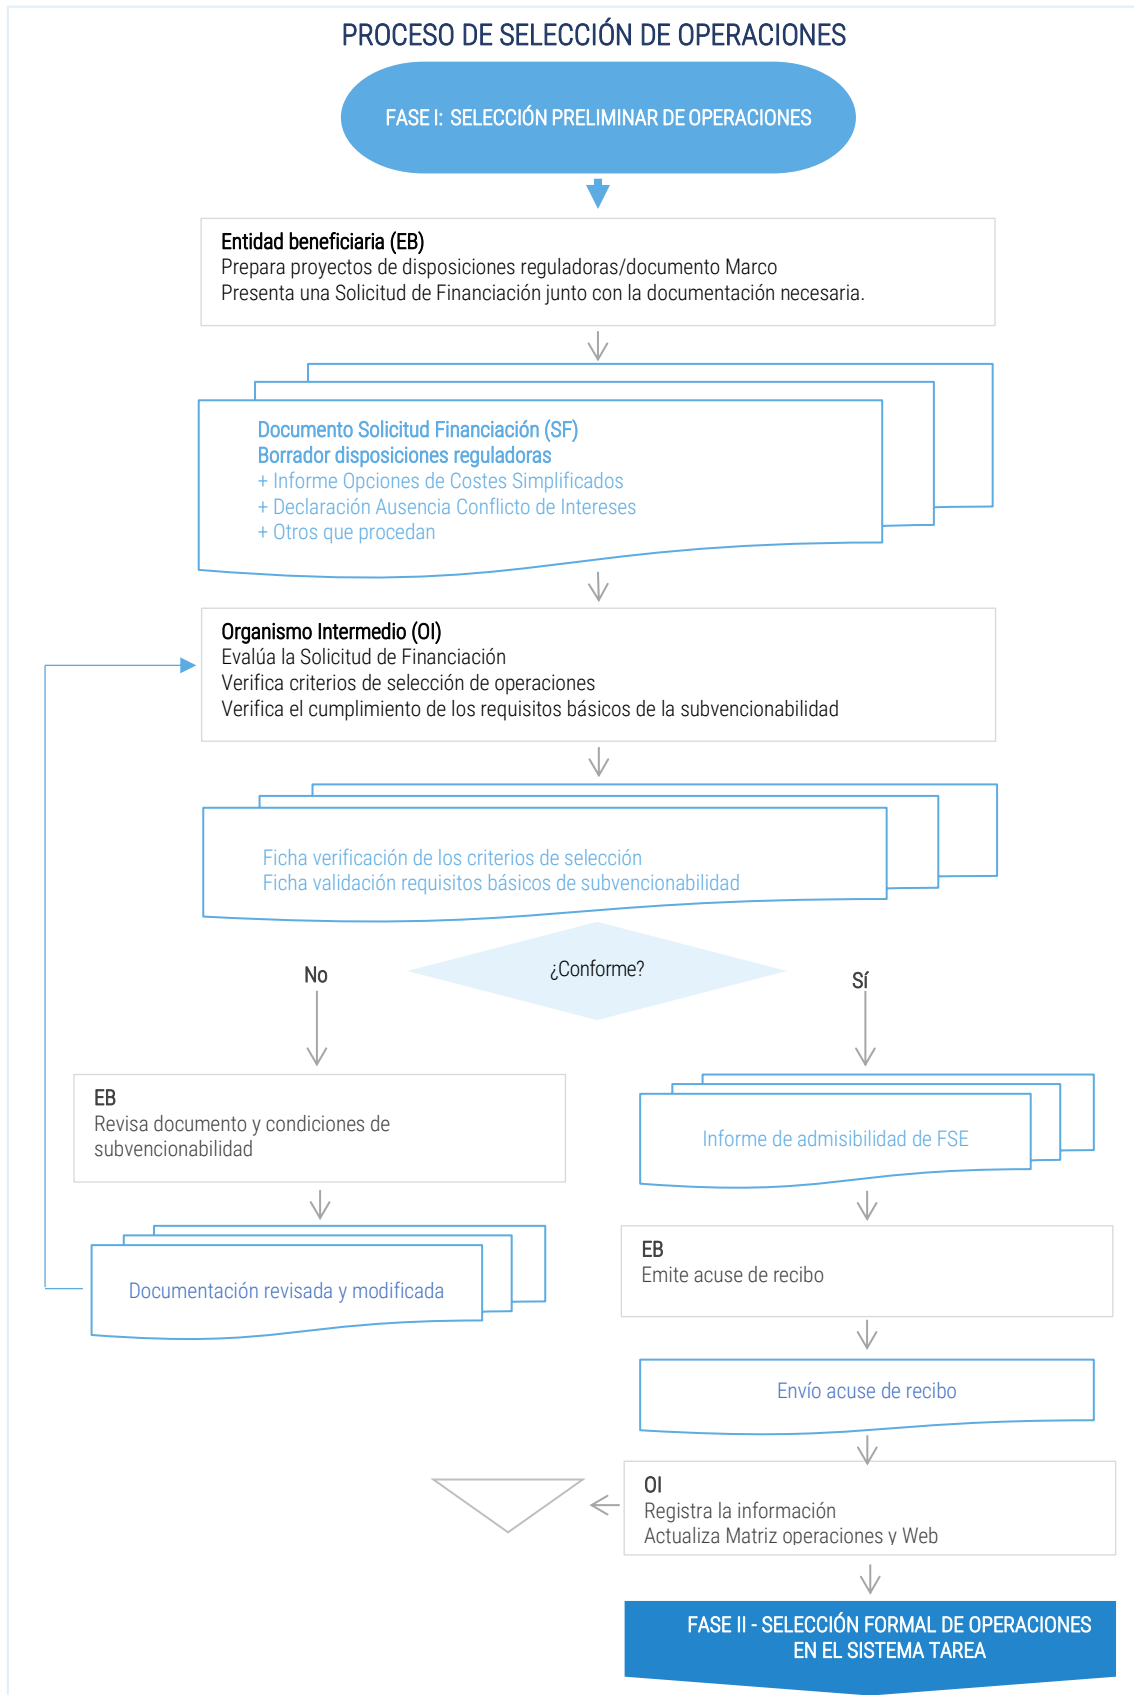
PROCESO DE SELECCIÓN DE OPERACIONES

FASE I: SELECCIÓN PRELIMINAR DE OPERACIONES

Entidad beneficiaria (EB)
Prepara proyectos de disposiciones reguladoras/documento Marco
Presenta una Solicitud de Financiación junto con la documentación necesaria.

Documento Solicitud Financiación (SF)
Borrador disposiciones reguladoras
+ Informe Opciones de Costes Simplificados
+ Declaración Ausencia Conflicto de Intereses
+ Otros que procedan

Organismo Intermedio (OI)
Evalúa la Solicitud de Financiación
Verifica criterios de selección de operaciones
Verifica el cumplimiento de los requisitos básicos de la subvencionabilidad

Ficha verificación de los criterios de selección
Ficha validación requisitos básicos de subvencionabilidad

¿Conforme?

No

Sí

EB
Revisa documento y condiciones de subvencionabilidad

Documentación revisada y modificada

Informe de admisibilidad de FSE

EB
Emite acuse de recibo

Envío acuse de recibo

OI
Registra la información
Actualiza Matriz operaciones y Web

FASE II - SELECCIÓN FORMAL DE OPERACIONES EN EL SISTEMA TAREA